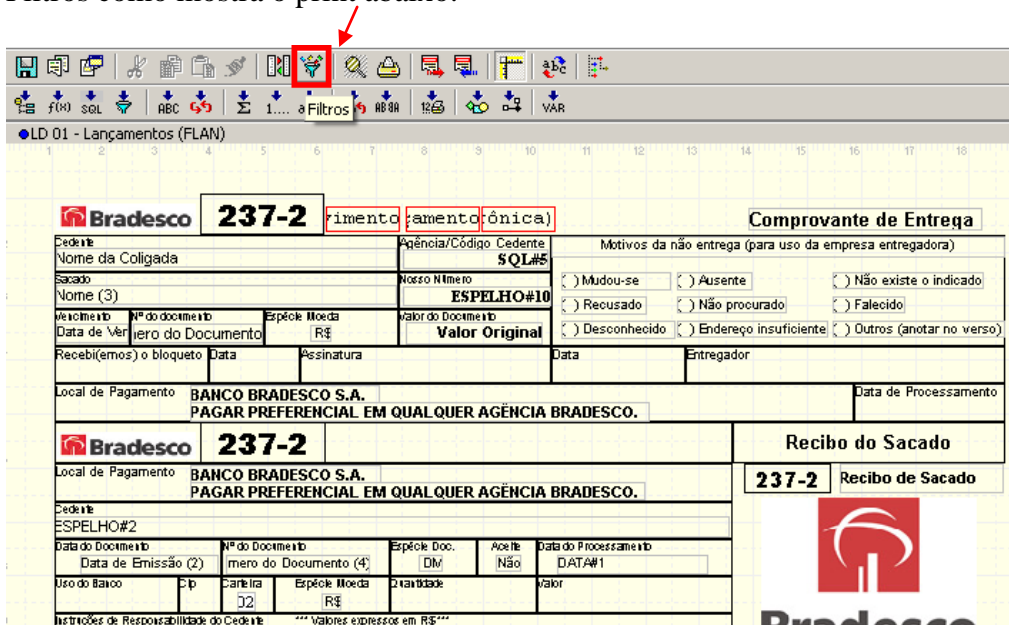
Filtros como mostra o print abaixo:

f(x) SQL ABC Σ 1.... a Filtros AB 8A 12 VAR

●LD 01 - Lançamentos (FLAN)

1 2 3 4 5 6 7 8 9 10 11 12 13 14 15 16 17 18

Bradesco 237-2 vimento amento ônica)

Comprovante de Entrega

Cedente
Nome da Coligada

Agência/Código Cedente
SQL#5

Motivos da não entrega (para uso da empresa entregadora)

Sacado
Nome (3)

Nosso Número
ESPELHO#10

( ) Mudou-se ( ) Ausente ( ) Não existe o indicado
( ) Recusado ( ) Não procurado ( ) Falecido
( ) Desconhecido ( ) Endereço insuficiente ( ) Outros (anotar no verso)

Vencimento Nº do documento Espécie Moeda Valor do Documento
Data de Ver iero do Documento R$ Valor Original

Recebi(emos) o bloqueto Data Assinatura Data Entregador

Local de Pagamento BANCO BRADESCO S.A.
PAGAR PREFERENCIAL EM QUALQUER AGÊNCIA BRADESCO.

Data de Processamento

Bradesco 237-2

Recibo do Sacado

Local de Pagamento BANCO BRADESCO S.A.
PAGAR PREFERENCIAL EM QUALQUER AGÊNCIA BRADESCO.

237-2 Recibo de Sacado

Cedente
ESPELHO#2

Data do Documento Nº do Documento Espécie Doc. Aceite Data do Processamento
Data de Emissão (2) mero do Documento (4) DM Não DATA#1

Uso do Banco Cip Carteira Espécie Moeda Quantidade Valor
02 R$

Instruções de Responsabilidade do Cedente *** Valores expressos em R$***

Bradesco